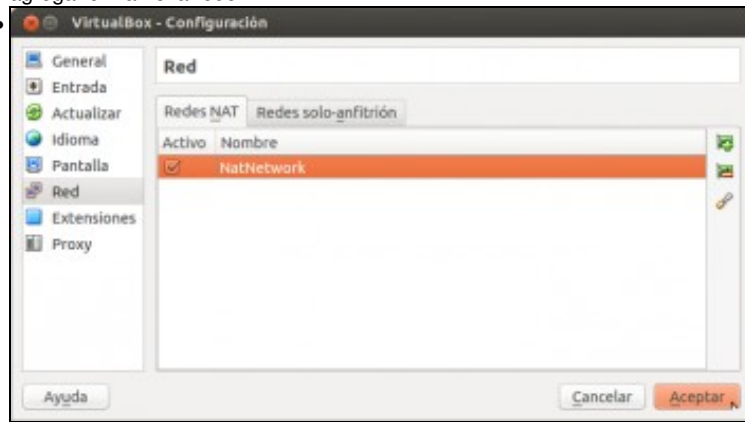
VirtualBox - Configuración

General
Entrada
Actualizar
Idioma
Pantalla
Red
Extensiones
Proxy

Red

Redes NAT | Redes solo-anfitrión

| Activo | Nombre |
|---|---|
| ☑ | NatNetwork |

Ayuda

Cancelar | Aceptar